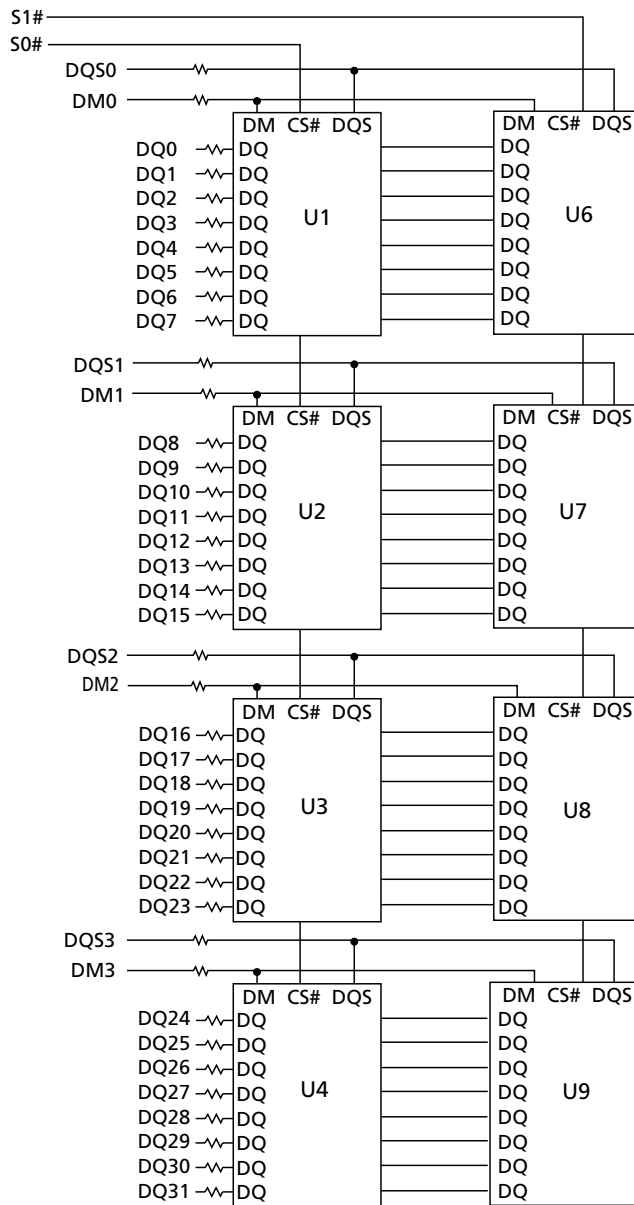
S1#
S0#
DQS0
DM0
DM CS# DQS
DQ0 DQ
DQ1 DQ
DQ2 DQ
DQ3 DQ
DQ4 DQ
DQ5 DQ
DQ6 DQ
DQ7 DQ
U1
DM CS# DQS
DQ
DQ
DQ
DQ
DQ
DQ
DQ
DQ
U6

DQS1
DM1
DM CS# DQS
DQ8 DQ
DQ9 DQ
DQ10 DQ
DQ11 DQ
DQ12 DQ
DQ13 DQ
DQ14 DQ
DQ15 DQ
U2
DM CS# DQS
DQ
DQ
DQ
DQ
DQ
DQ
DQ
DQ
U7

DQS2
DM2
DM CS# DQS
DQ16 DQ
DQ17 DQ
DQ18 DQ
DQ19 DQ
DQ20 DQ
DQ21 DQ
DQ22 DQ
DQ23 DQ
U3
DM CS# DQS
DQ
DQ
DQ
DQ
DQ
DQ
DQ
DQ
U8

DQS3
DM3
DM CS# DQS
DQ24 DQ
DQ25 DQ
DQ26 DQ
DQ27 DQ
DQ28 DQ
DQ29 DQ
DQ30 DQ
DQ31 DQ
U4
DM CS# DQS
DQ
DQ
DQ
DQ
DQ
DQ
DQ
DQ
U9